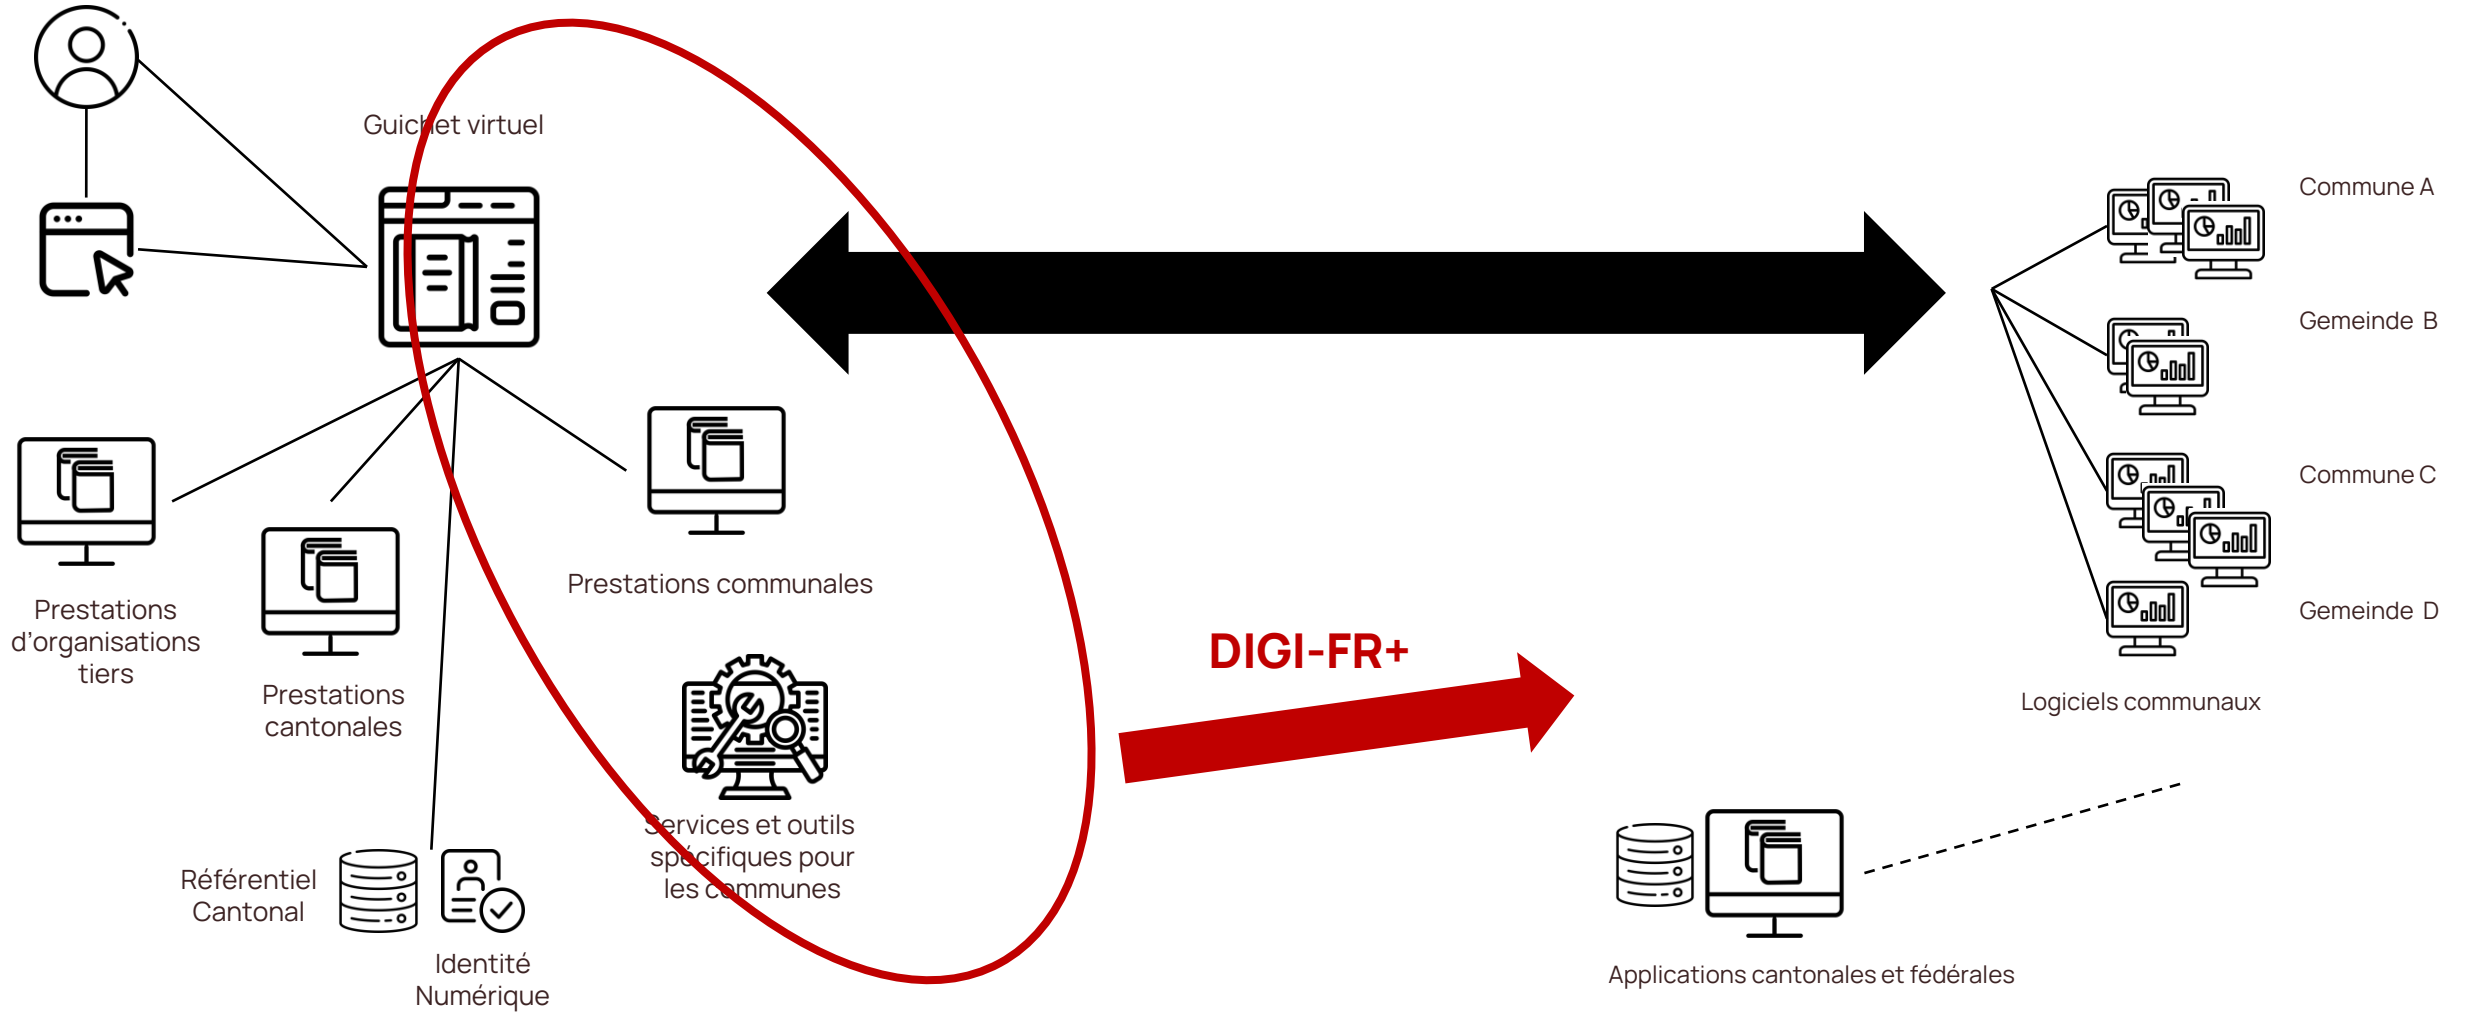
Guichet virtuel

Prestations d'organisations tiers

Prestations cantonales

Prestations communales

Services et outils spécifiques pour les communes

Référentiel Cantonal

Identité Numérique

DIGI-FR+

Commune A

Gemeinde B

Commune C

Gemeinde D

Logiciels communaux

Applications cantonales et fédérales